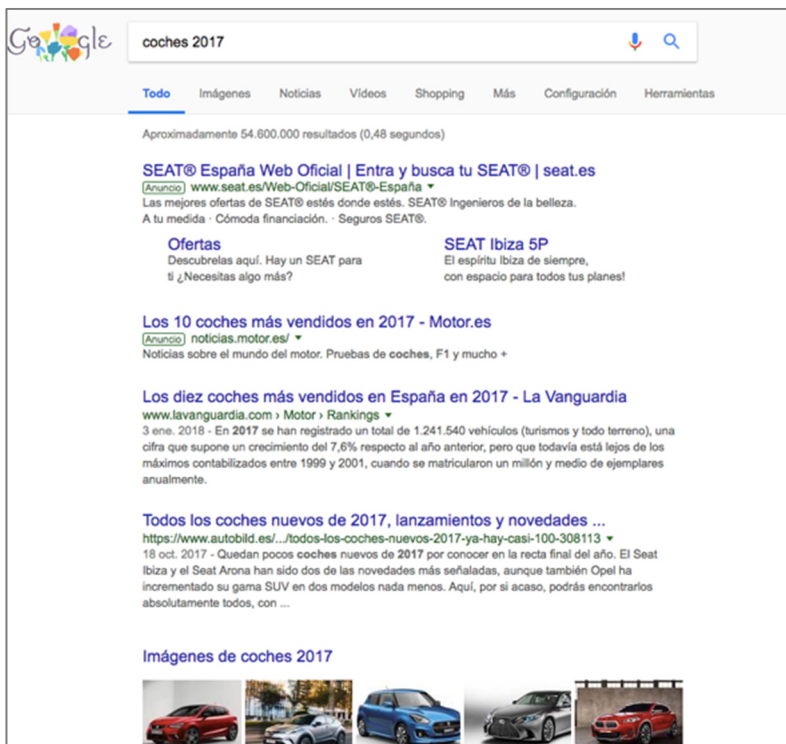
Google

coches 2017

Todo Imágenes Noticias Vídeos Shopping Más Configuración Herramientas

Aproximadamente 54.600.000 resultados (0,48 segundos)

SEAT® España Web Oficial | Entra y busca tu SEAT® | seat.es
Anuncio www.seat.es/Web-Oficial/SEAT®-España ▾
Las mejores ofertas de SEAT® estés donde estés. SEAT® Ingenieros de la belleza. A tu medida · Cómoda financiación. · Seguros SEAT®.

Ofertas
Descubrelas aquí. Hay un SEAT para ti ¿Necesitas algo más?

SEAT Ibiza 5P
El espíritu Ibiza de siempre, con espacio para todos tus planes!

Los 10 coches más vendidos en 2017 - Motor.es
Anuncio noticias.motor.es/ ▾
Noticias sobre el mundo del motor. Pruebas de coches, F1 y mucho +

Los diez coches más vendidos en España en 2017 - La Vanguardia
www.lavanguardia.com › Motor › Rankings ▾
3 ene. 2018 - En 2017 se han registrado un total de 1.241.540 vehículos (turismos y todo terreno), una cifra que supone un crecimiento del 7,6% respecto al año anterior, pero que todavía está lejos de los máximos contabilizados entre 1999 y 2001, cuando se matricularon un millón y medio de ejemplares anualmente.

Todos los coches nuevos de 2017, lanzamientos y novedades ...
https://www.autobild.es/.../todos-los-coches-nuevos-2017-ya-hay-casi-100-308113 ▾
18 oct. 2017 - Quedan pocos coches nuevos de 2017 por conocer en la recta final del año. El Seat Ibiza y el Seat Arona han sido dos de las novedades más señaladas, aunque también Opel ha incrementado su gama SUV en dos modelos nada menos. Aquí, por si acaso, podrás encontrarlos absolutamente todos, con ...

Imágenes de coches 2017